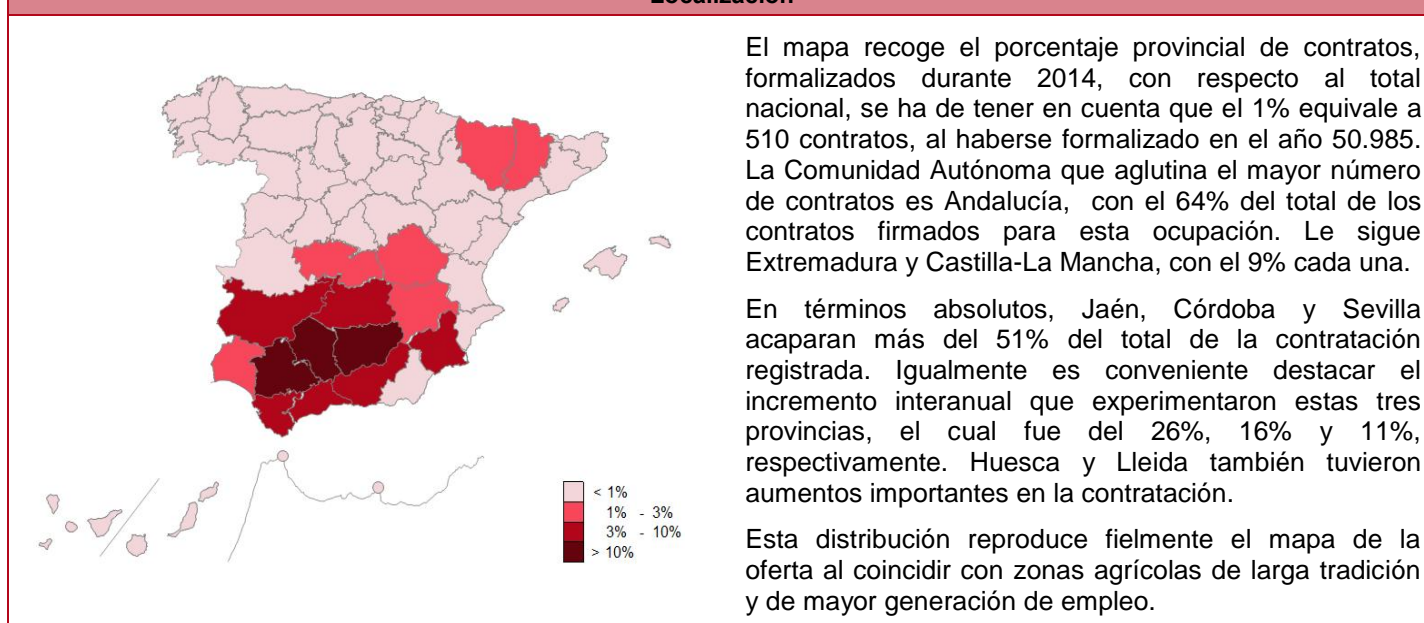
Localización

< 1%
1% - 3%
3% - 10%
> 10%

El mapa recoge el porcentaje provincial de contratos, formalizados durante 2014, con respecto al total nacional, se ha de tener en cuenta que el 1% equivale a 510 contratos, al haberse formalizado en el año 50.985. La Comunidad Autónoma que aglutina el mayor número de contratos es Andalucía, con el 64% del total de los contratos firmados para esta ocupación. Le sigue Extremadura y Castilla-La Mancha, con el 9% cada una.

En términos absolutos, Jaén, Córdoba y Sevilla acaparan más del 51% del total de la contratación registrada. Igualmente es conveniente destacar el incremento interanual que experimentaron estas tres provincias, el cual fue del 26%, 16% y 11%, respectivamente. Huesca y Lleida también tuvieron aumentos importantes en la contratación.

Esta distribución reproduce fielmente el mapa de la oferta al coincidir con zonas agrícolas de larga tradición y de mayor generación de empleo.